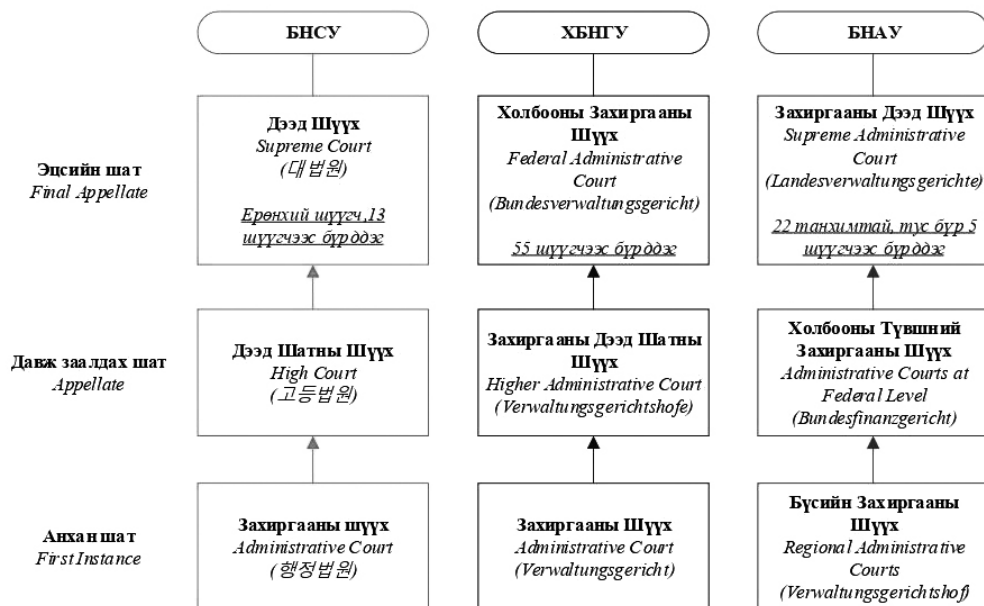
БНСУ

ХБНГУ

БНАУ

Эцсийн шат
Final Appellate

Дээд Шүүх
Supreme Court
(대법원)

Ерөнхий шүүгч,13 шүүгчээс бүрддэг

Холбооны Захиргааны Шүүх
Federal Administrative Court
(Bundesverwaltungsgericht)

55 шүүгчээс бүрддэг

Захиргааны Дээд Шүүх
Supreme Administrative Court
(Landesverwaltungsgerichte)

22 танхимтай, тус бүр 5 шүүгчээс бүрддэг

Давж заалдах шат
Appellate

Дээд Шатны Шүүх
High Court
(고등법원)

Захиргааны Дээд Шатны Шүүх
Higher Administrative Court
(Verwaltungsgerichtshofe)

Холбооны Түвшний Захиргааны Шүүх
Administrative Courts at Federal Level
(Bundesfinanzgericht)

Анхан шат
First Instance

Захиргааны шүүх
Administrative Court
(행정법원)

Захиргааны Шүүх
Administrative Court
(Verwaltungsgericht)

Бүсийн Захиргааны Шүүх
Regional Administrative Courts
(Verwaltungsgerichtshof)